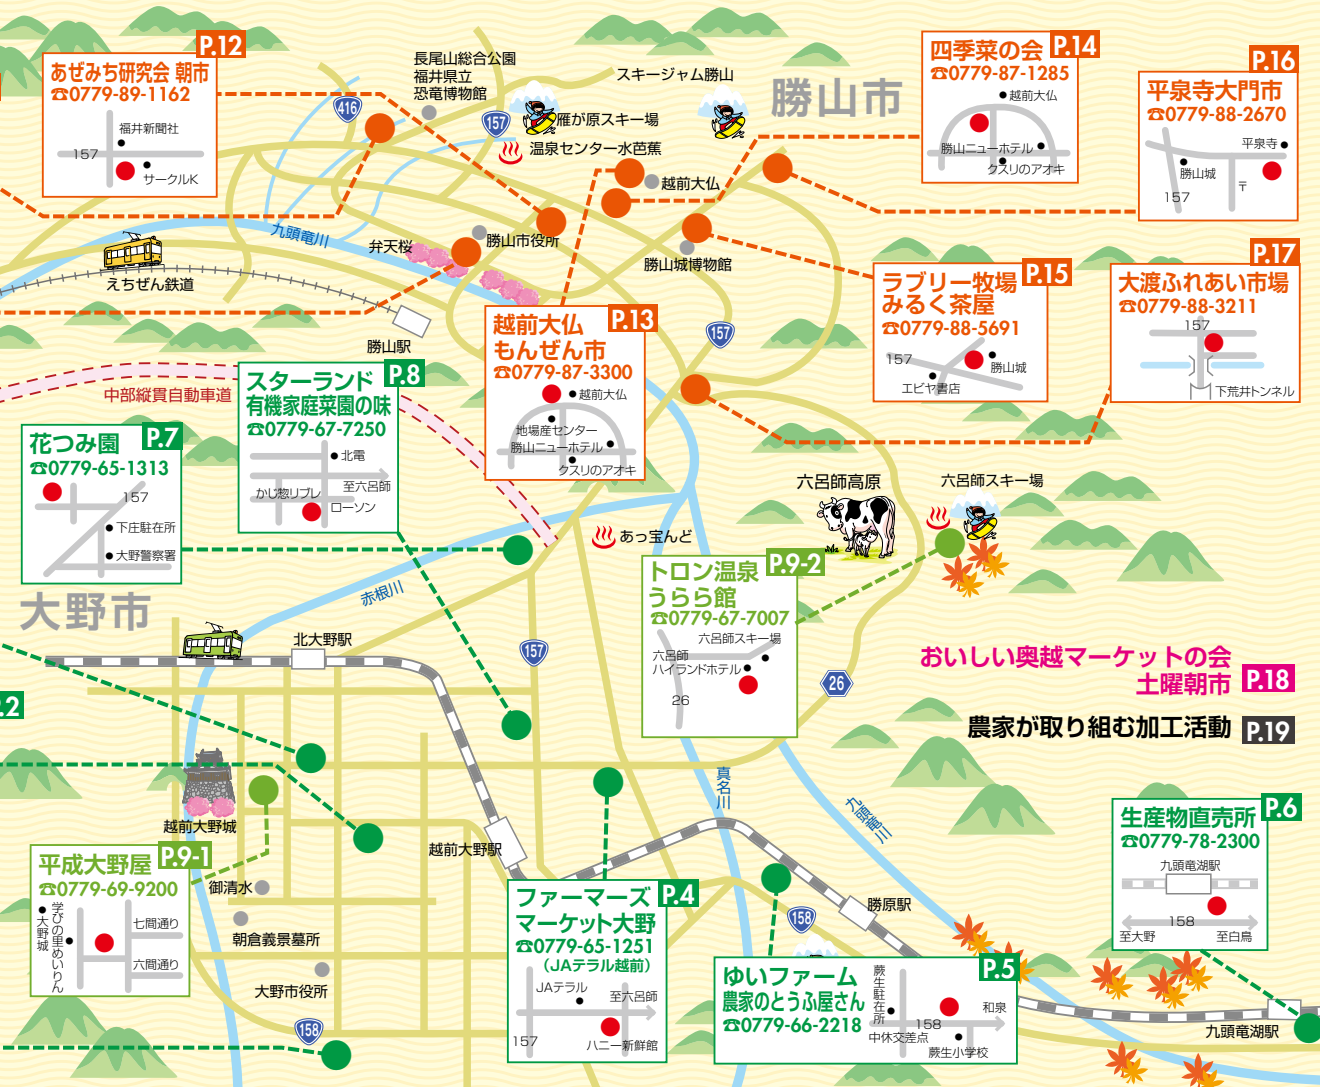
P.12
あぜみち研究会 朝市
☎0779-89-1162
福井新聞社
157
サークルK

長尾山総合公園
福井県立
恐竜博物館
416
157
スキージャム勝山
雁が原スキー場
温泉センター水芭蕉
越前大仏
勝山市

P.14
四季菜の会
☎0779-87-1285
越前大仏
勝山ニューホテル
クスリのアオキ

P.16
平泉寺大門市
☎0779-88-2670
平泉寺
勝山城
〒
157

九頭竜川
弁天桜
勝山市役所
勝山城博物館
えちぜん鉄道
勝山駅

P.15
ラブリー牧場
みるく茶屋
☎0779-88-5691
157
勝山城
エビヤ書店

P.17
大渡ふれあい市場
☎0779-88-3211
157
下荒井トンネル

P.13
越前大仏
もんぜん市
☎0779-87-3300
越前大仏
地場産センター
勝山ニューホテル
クスリのアオキ

157
中部縦貫自動車道

P.8
スターランド
有機家庭菜園の味
☎0779-67-7250
北電
かじ惣リブレ
至六呂師
ローソン

P.7
花つみ園
☎0779-65-1313
157
下庄駐在所
大野警察署

六呂師高原
六呂師スキー場
あっ宝んど

大野市
赤根川
北大野駅
157

P.9-2
トロン温泉
うらら館
☎0779-67-7007
六呂師スキー場
六呂師
ハイランドホテル
26

26
おいしい奥越マーケットの会
土曜朝市 P.18
農家が取り組む加工活動 P.19

2
越前大野城
真名川
九頭竜川

P.9-1
平成大野屋
☎0779-69-9200
学びの里めいりん
大野城
七間通り
六間通り

御清水
越前大野駅
朝倉義景墓所
大野市役所
158

P.4
ファーマーズ
マーケット大野
☎0779-65-1251
(JAテラル越前)
JAテラル
至六呂師
157
ハニー新鮮館

158
勝原駅

P.5
ゆいファーム
農家のとうふ屋さん
☎0779-66-2218
蕨生駐在所
和泉
158
中休交差点
蕨生小学校

P.6
生産物直売所
☎0779-78-2300
九頭竜湖駅
158
至大野
至白鳥
九頭竜湖駅